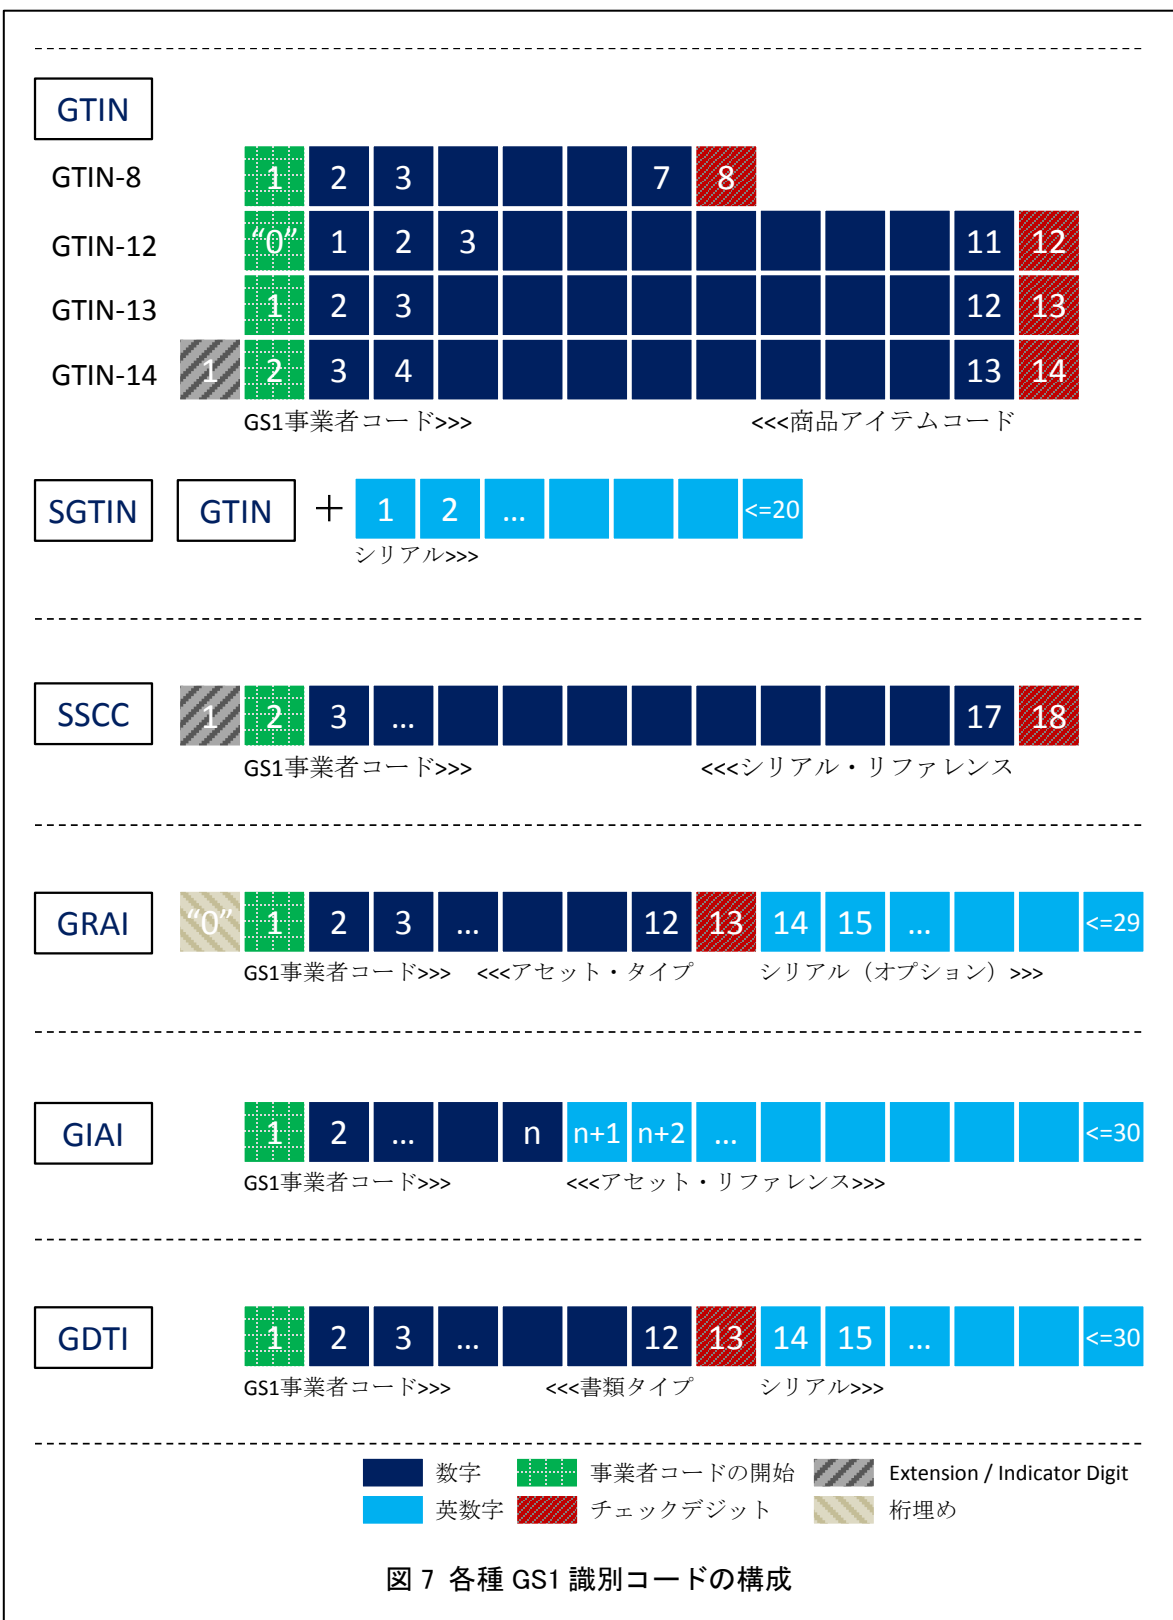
GTIN

GTIN-8 1 2 3 7 8

GTIN-12 “0” 1 2 3 11 12

GTIN-13 1 2 3 12 13

GTIN-14 1 2 3 4 13 14

GS1事業者コード>>> <<<商品アイテムコード

SGTIN GTIN ＋ 1 2 … <=20

シリアル>>>

SSCC 1 2 3 … 17 18

GS1事業者コード>>> <<<シリアル・リファレンス

GRAI “0” 1 2 3 … 12 13 14 15 … <=29

GS1事業者コード>>> <<<アセット・タイプ シリアル（オプション）>>>

GIAI 1 2 … n n+1 n+2 … <=30

GS1事業者コード>>> <<<アセット・リファレンス>>>

GDTI 1 2 3 … 12 13 14 15 … <=30

GS1事業者コード>>> <<<書類タイプ シリアル>>>

数字 事業者コードの開始 Extension / Indicator Digit
英数字 チェックデジット 桁埋め

図 7 各種 GS1 識別コードの構成